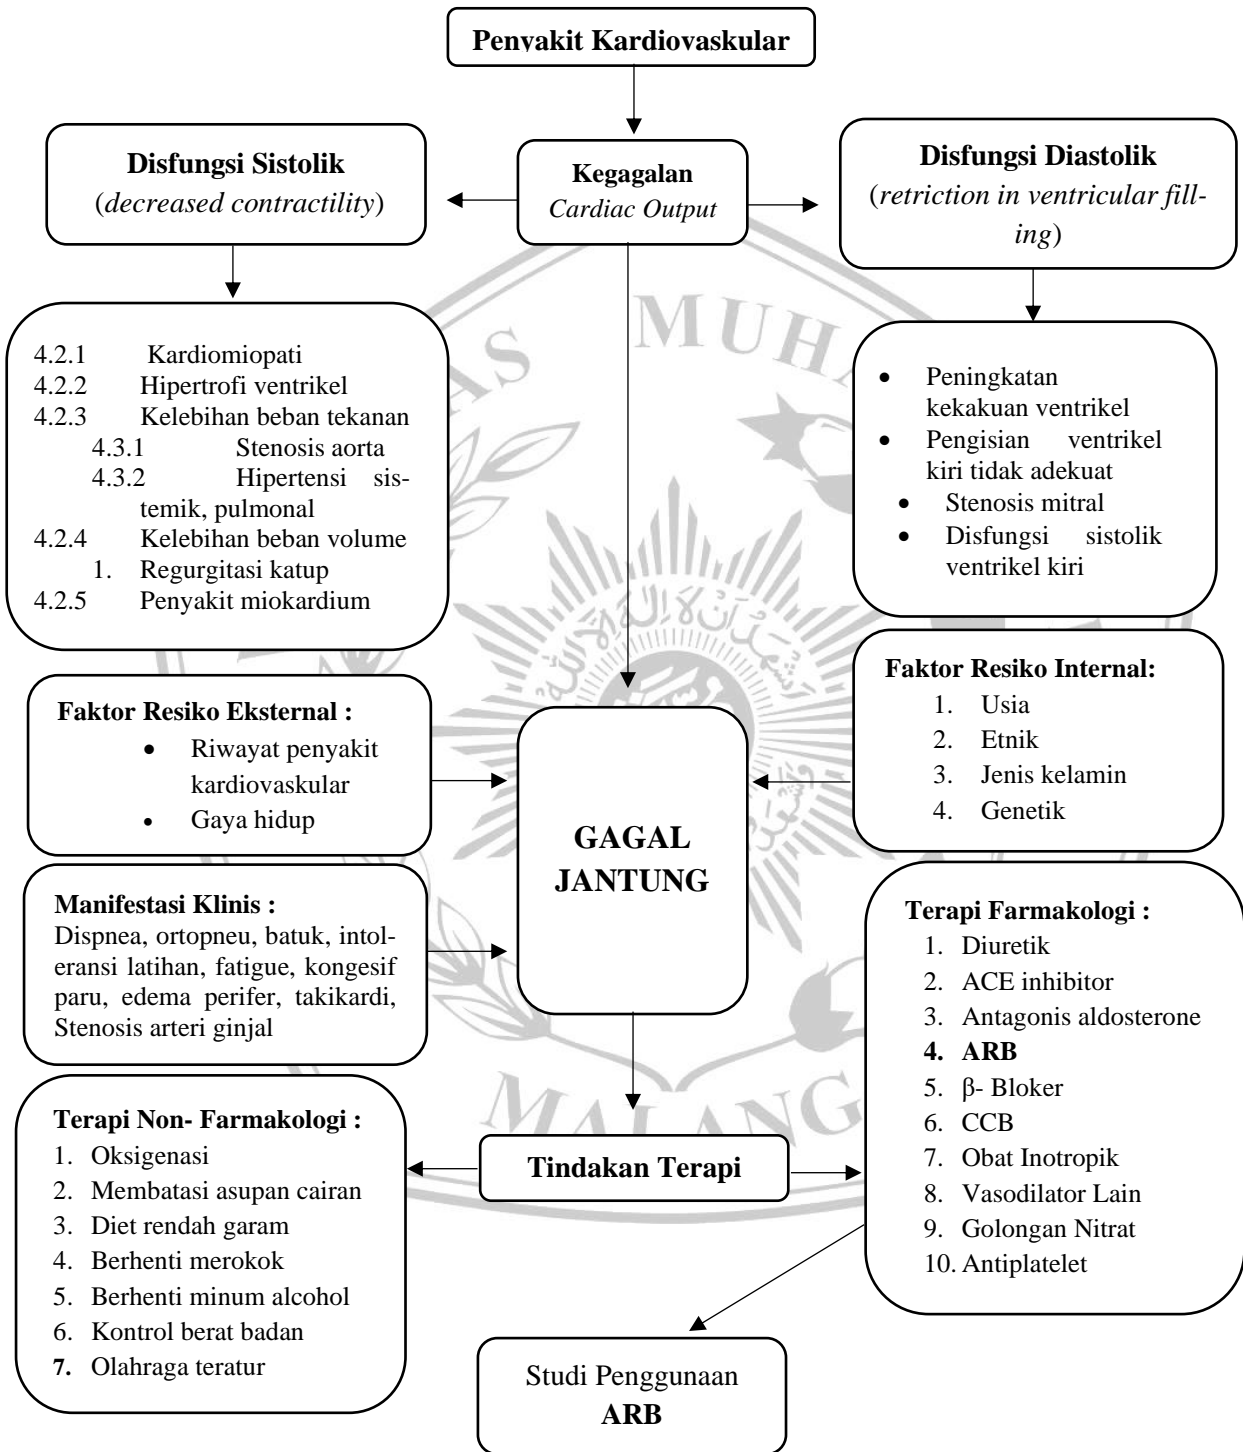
Penyakit Kardiovaskular

Kegagalan
Cardiac Output

Disfungsi Sistolik
(decreased contractility)

Disfungsi Diastolik
(retriction in ventricular filling)

4.2.1 Kardiomiopati
4.2.2 Hipertrofi ventrikel
4.2.3 Kelebihan beban tekanan
4.3.1 Stenosis aorta
4.3.2 Hipertensi sistemik, pulmonal
4.2.4 Kelebihan beban volume
1. Regurgitasi katup
4.2.5 Penyakit miokardium

• Peningkatan kekakuan ventrikel
• Pengisian ventrikel kiri tidak adekuat
• Stenosis mitral
• Disfungsi sistolik ventrikel kiri

Faktor Resiko Eksternal :
• Riwayat penyakit kardiovaskular
• Gaya hidup

GAGAL JANTUNG

Faktor Resiko Internal:
1. Usia
2. Etnik
3. Jenis kelamin
4. Genetik

Manifestasi Klinis :
Dispnea, ortopneu, batuk, intoleransi latihan, fatigue, kongesif paru, edema perifer, takikardi, Stenosis arteri ginjal

Terapi Farmakologi :
1. Diuretik
2. ACE inhibitor
3. Antagonis aldosterone
4. ARB
5. β- Bloker
6. CCB
7. Obat Inotropik
8. Vasodilator Lain
9. Golongan Nitrat
10. Antiplatelet

Terapi Non- Farmakologi :
1. Oksigenasi
2. Membatasi asupan cairan
3. Diet rendah garam
4. Berhenti merokok
5. Berhenti minum alcohol
6. Kontrol berat badan
7. Olahraga teratur

Tindakan Terapi

Studi Penggunaan ARB